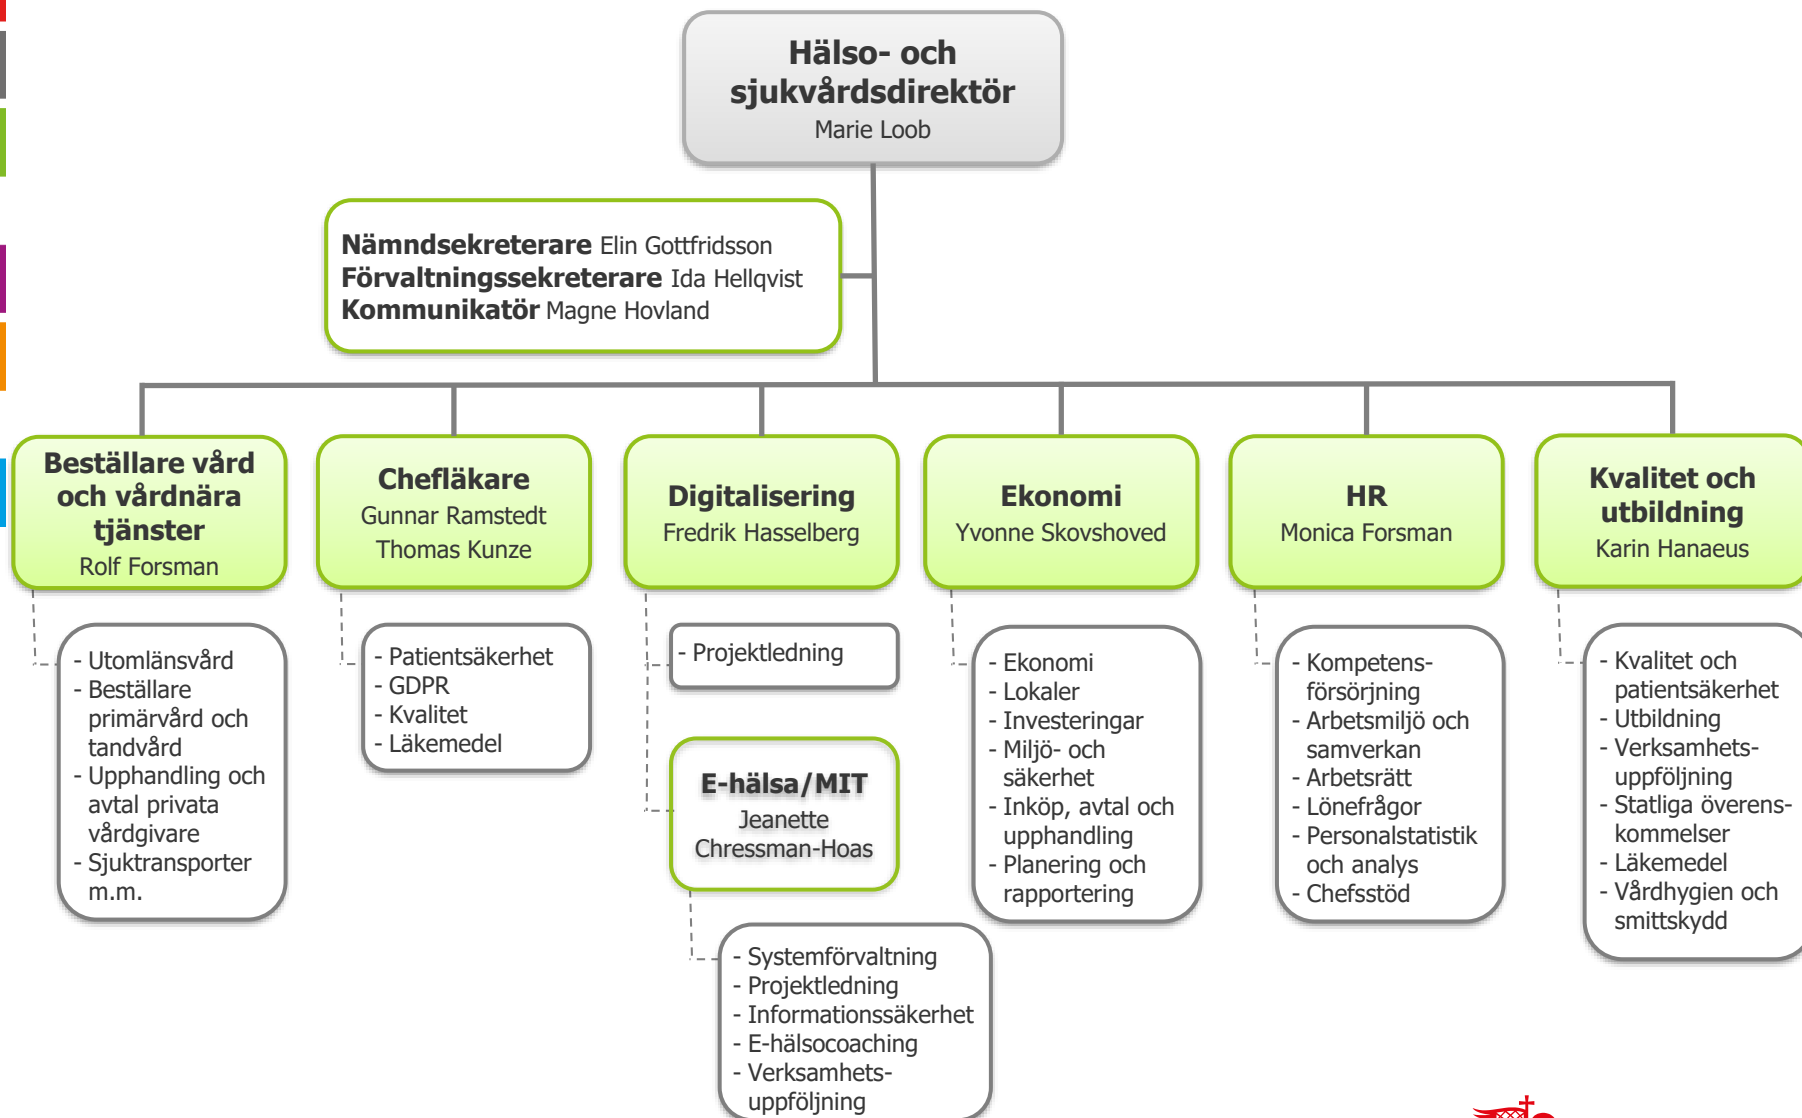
**Hälso- och sjukvårdsdirektör**
Marie Loob

**Nämndsekreterare** Elin Gottfridsson
**Förvaltningssekreterare** Ida Hellqvist
**Kommunikatör** Magne Hovland

**Beställare vård och vårdnära tjänster**
Rolf Forsman

**Chefläkare**
Gunnar Ramstedt
Thomas Kunze

**Digitalisering**
Fredrik Hasselberg

**Ekonomi**
Yvonne Skovshoved

**HR**
Monica Forsman

**Kvalitet och utbildning**
Karin Hanaeus

- Utomlänsvård
- Beställare primärvård och tandvård
- Upphandling och avtal privata vårdgivare
- Sjuktransporter m.m.

- Patientsäkerhet
- GDPR
- Kvalitet
- Läkemedel

- Projektledning

**E-hälsa/MIT**
Jeanette Chressman-Hoas

- Systemförvaltning
- Projektledning
- Informationssäkerhet
- E-hälsocoaching
- Verksamhets-uppföljning

- Ekonomi
- Lokaler
- Investeringar
- Miljö- och säkerhet
- Inköp, avtal och upphandling
- Planering och rapportering

- Kompetens-försörjning
- Arbetsmiljö och samverkan
- Arbetsrätt
- Lönefrågor
- Personalstatistik och analys
- Chefsstöd

- Kvalitet och patientsäkerhet
- Utbildning
- Verksamhets-uppföljning
- Statliga överens-kommelser
- Läkemedel
- Vårdhygien och smittskydd